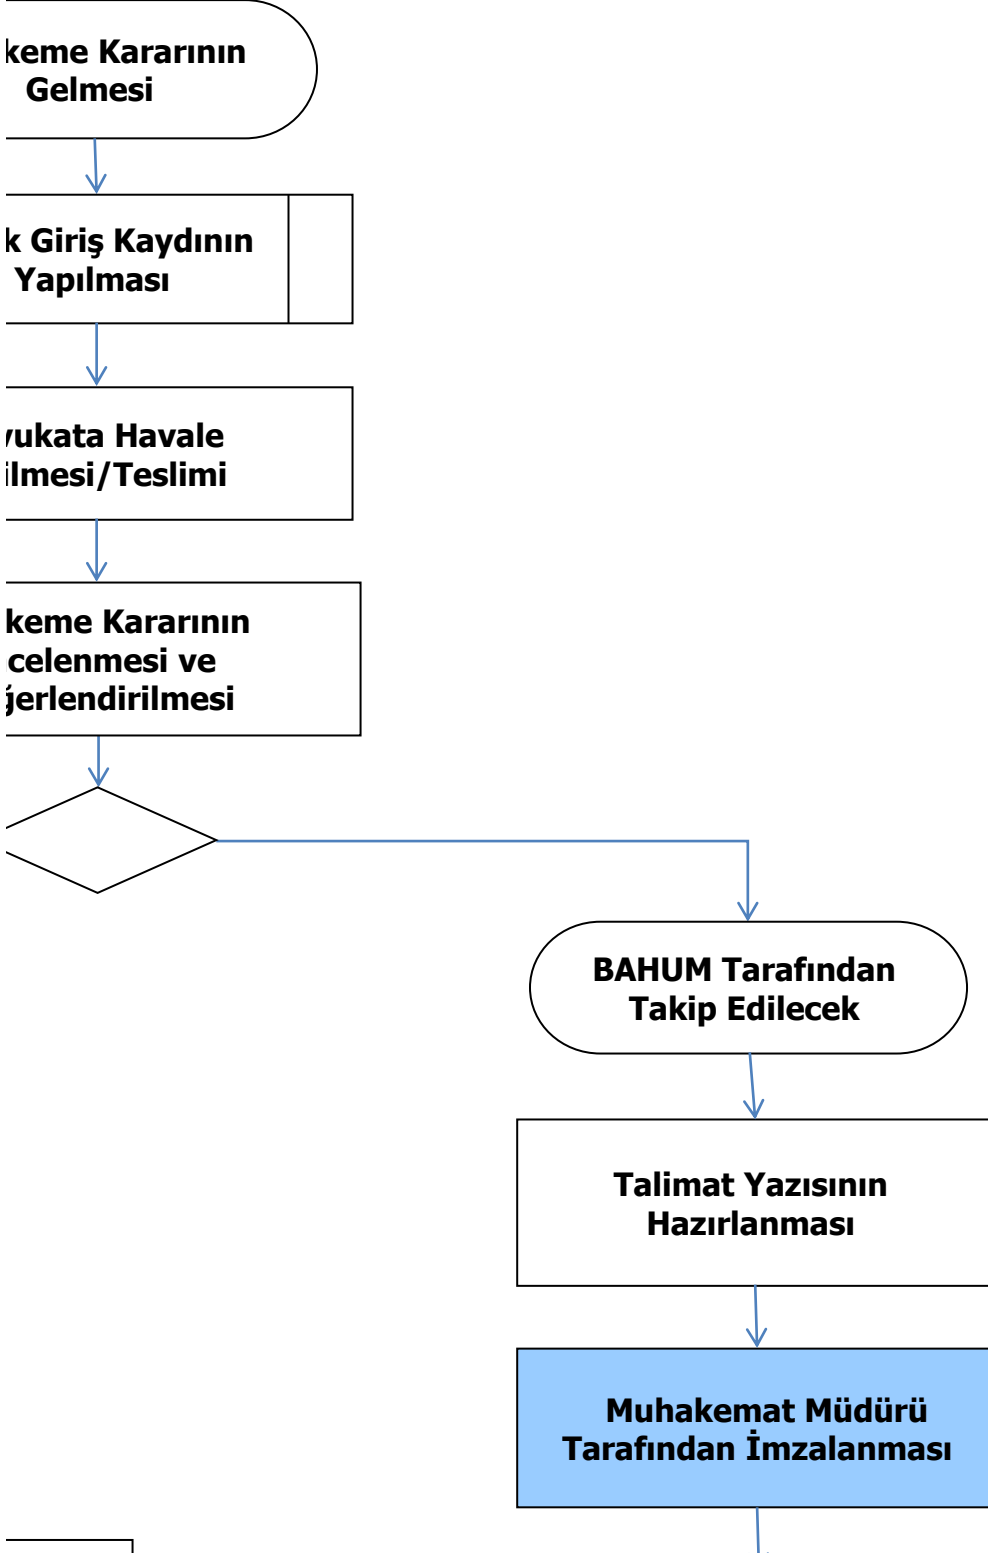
keme Kararının Gelmesi

k Giriş Kaydının Yapılması

ukata Havale ilmesi/Teslimi

keme Kararının celenmesi ve ğerlendirilmesi

BAHUM Tarafından Takip Edilecek

Talimat Yazısının Hazırlanması

Muhakemat Müdürü Tarafından İmzalanması